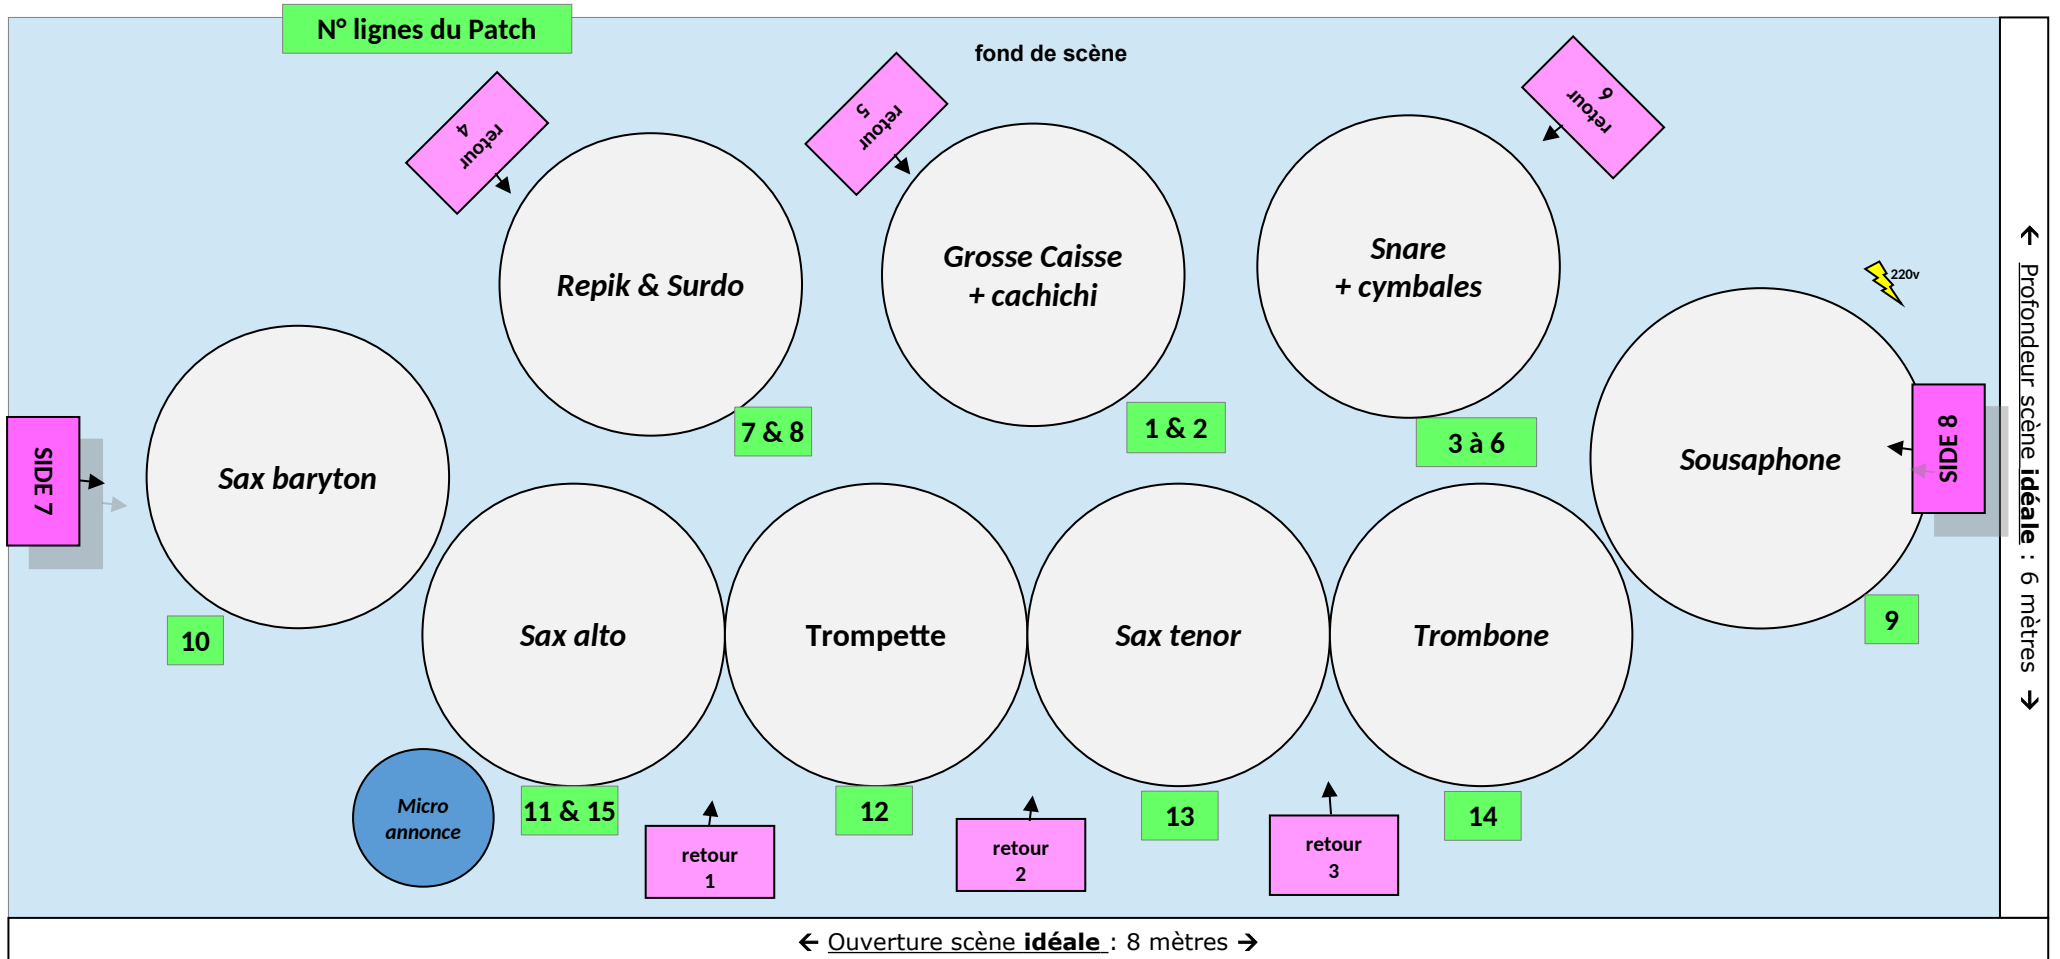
N° lignes du Patch

fond de scène

retour 4

retour 5

retour 6

Repik & Surdo

Grosse Caisse + cachichi

Snare + cymbales

220v

Sousaphone

SIDE 7

SIDE 8

Sax baryton

7 & 8

1 & 2

3 à 6

10

Sax alto

Trompette

Sax tenor

Trombone

9

Micro annonce

11 & 15

12

13

14

retour 1

retour 2

retour 3

← Ouverture scène idéale : 8 mètres →

← Profondeur scène idéale : 6 mètres →